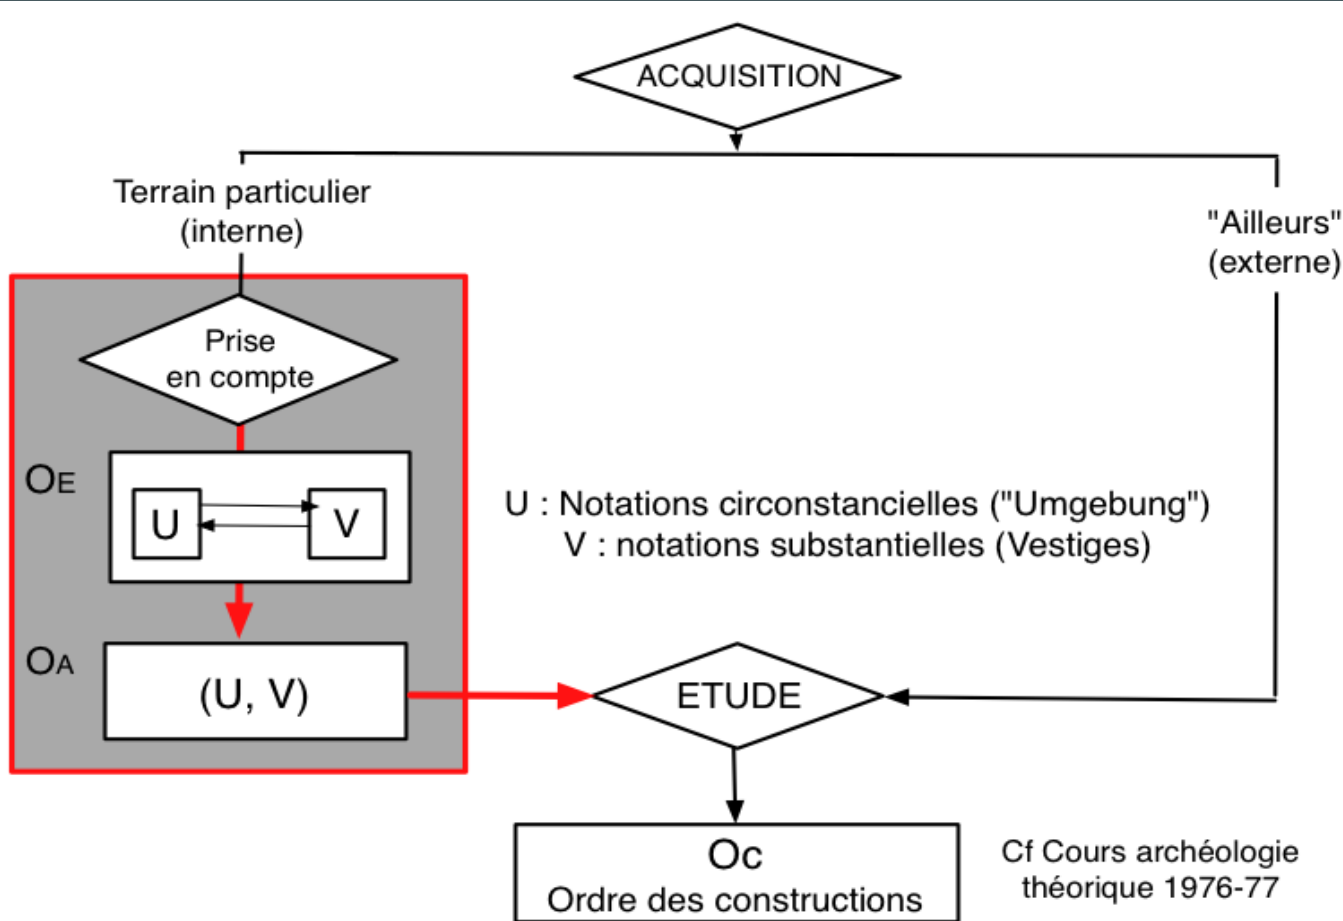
ACQUISITION

Terrain particulier (interne)

"Ailleurs" (externe)

Prise en compte

$O_E$

U

V

U : Notations circonstancielles ("Umgebung")
V : notations substantielles (Vestiges)

$O_A$

(U, V)

ETUDE

Oc
Ordre des constructions

Cf Cours archéologie théorique 1976-77